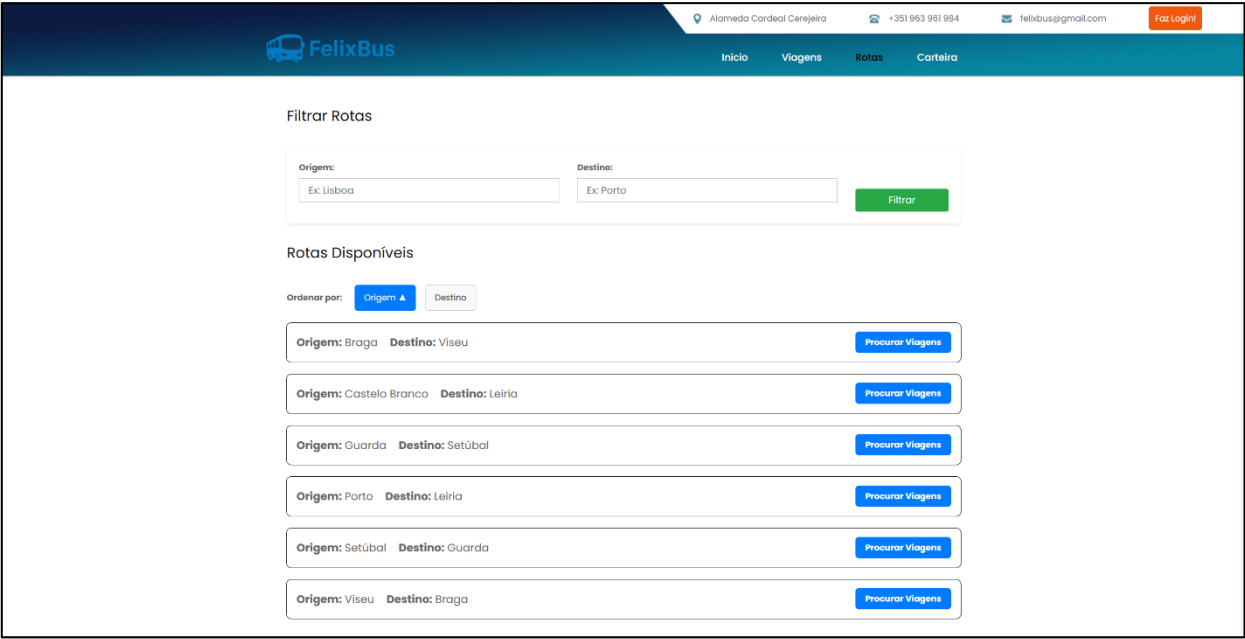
Alameda Cardeal Cerejeira +351 963 961 984 felixbus@gmail.com Faz Login!

FelixBus

Inicio Viagens Rotas Carteira

Filtrar Rotas

Origem:
Ex: Lisboa

Destino:
Ex: Porto

Filtrar

Rotas Disponíveis

Ordenar por: Origem ▲ Destino

**Origem:** Braga **Destino:** Viseu Procurar Viagens

**Origem:** Castelo Branco **Destino:** Leiria Procurar Viagens

**Origem:** Guarda **Destino:** Setúbal Procurar Viagens

**Origem:** Porto **Destino:** Leiria Procurar Viagens

**Origem:** Setúbal **Destino:** Guarda Procurar Viagens

**Origem:** Viseu **Destino:** Braga Procurar Viagens